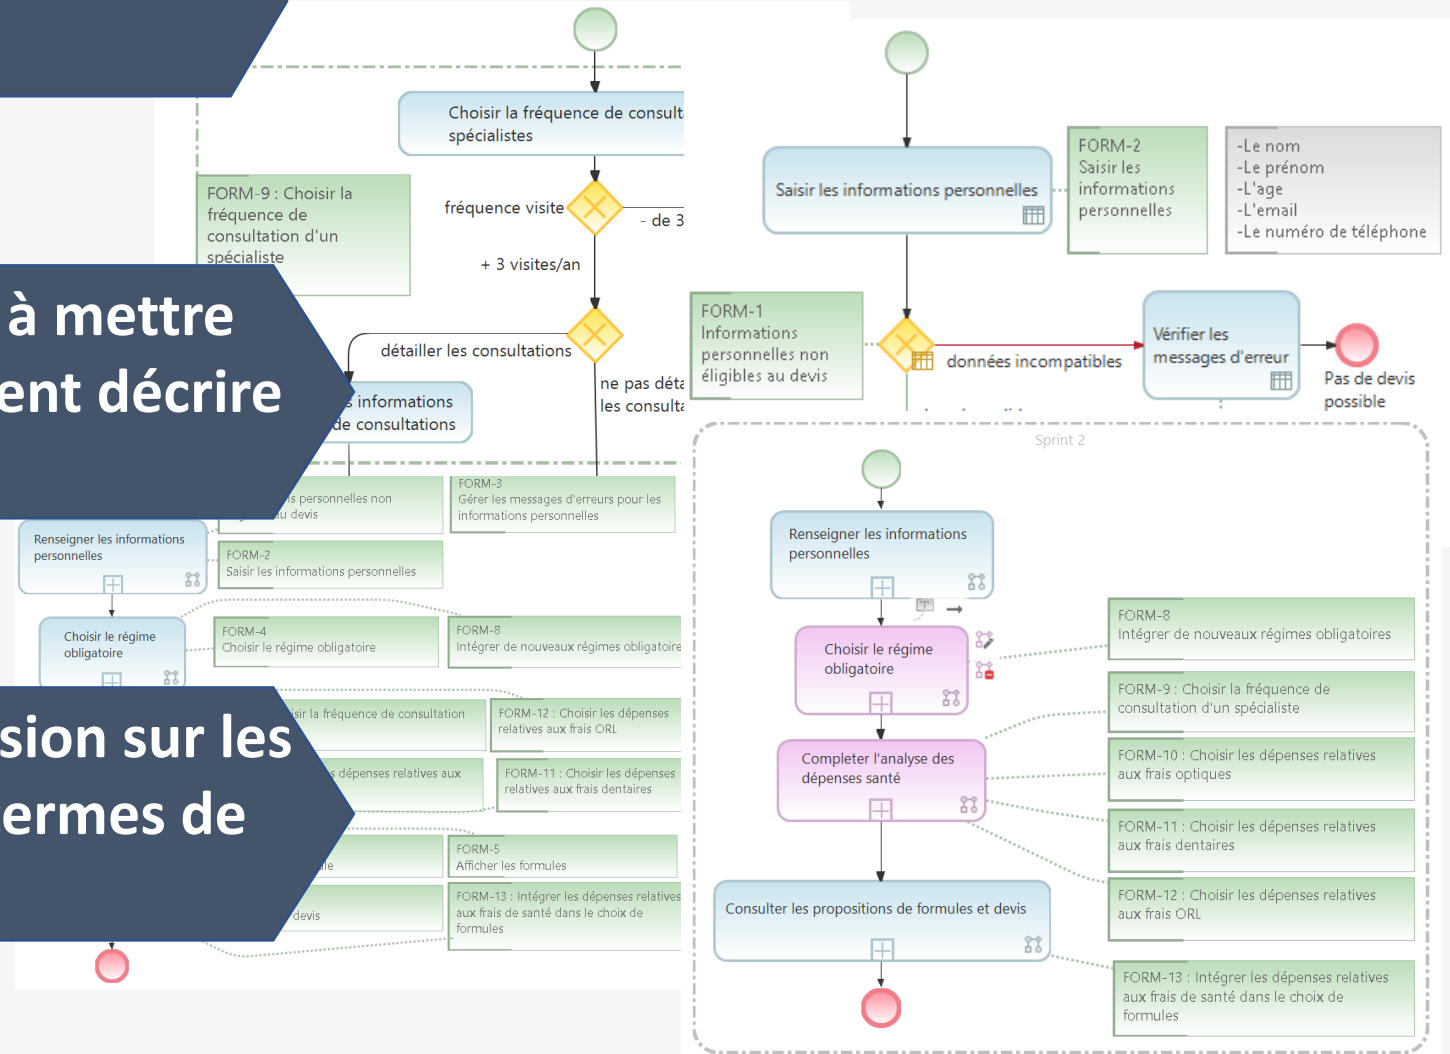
à mettre
ent décrire

sion sur les
ermes de

Choisir la fréquence de consult
spécialistes

FORM-9 : Choisir la fréquence de consultation d'un spécialiste

fréquence visite

- de 3

+ 3 visites/an

détailler les consultations

ne pas déta
les consulta

s informations
de consultations

s personnelles non
u devis

FORM-3
Gérer les messages d'erreurs pour les informations personnelles

Renseigner les informations personnelles

FORM-2
Saisir les informations personnelles

Choisir le régime obligatoire

FORM-4
Choisir le régime obligatoire

FORM-8
Intégrer de nouveaux régimes obligatoire

isir la fréquence de consultation

FORM-12 : Choisir les dépenses relatives aux frais ORL

s dépenses relatives aux

FORM-11 : Choisir les dépenses relatives aux frais dentaires

le

FORM-5
Afficher les formules

devis

FORM-13 : Intégrer les dépenses relatives aux frais de santé dans le choix de formules

Saisir les informations personnelles

FORM-2
Saisir les informations personnelles

-Le nom
-Le prénom
-L'age
-L'email
-Le numéro de téléphone

FORM-1
Informations personnelles non éligibles au devis

données incompatibles

Vérifier les messages d'erreur

Pas de devis possible

Sprint 2

Renseigner les informations personnelles

FORM-8
Intégrer de nouveaux régimes obligatoires

Choisir le régime obligatoire

FORM-9 : Choisir la fréquence de consultation d'un spécialiste

Completer l'analyse des dépenses santé

FORM-10 : Choisir les dépenses relatives aux frais optiques

FORM-11 : Choisir les dépenses relatives aux frais dentaires

FORM-12 : Choisir les dépenses relatives aux frais ORL

Consulter les propositions de formules et devis

FORM-13 : Intégrer les dépenses relatives aux frais de santé dans le choix de formules